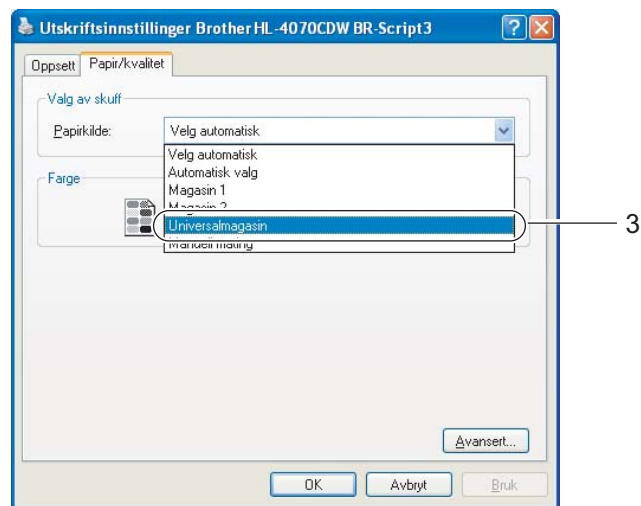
Utskriftsinnstillinger Brother HL-4070CDW BR-Script3

Oppsett
Papir/kvalitet

Valg av skuff
Papirkilde:
Velg automatisk

Velg automatisk
Automatisk valg
Magasin 1
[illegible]
Universalmagasin
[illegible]

Farge

3

Avansert...

OK
Avbryt
Bruk